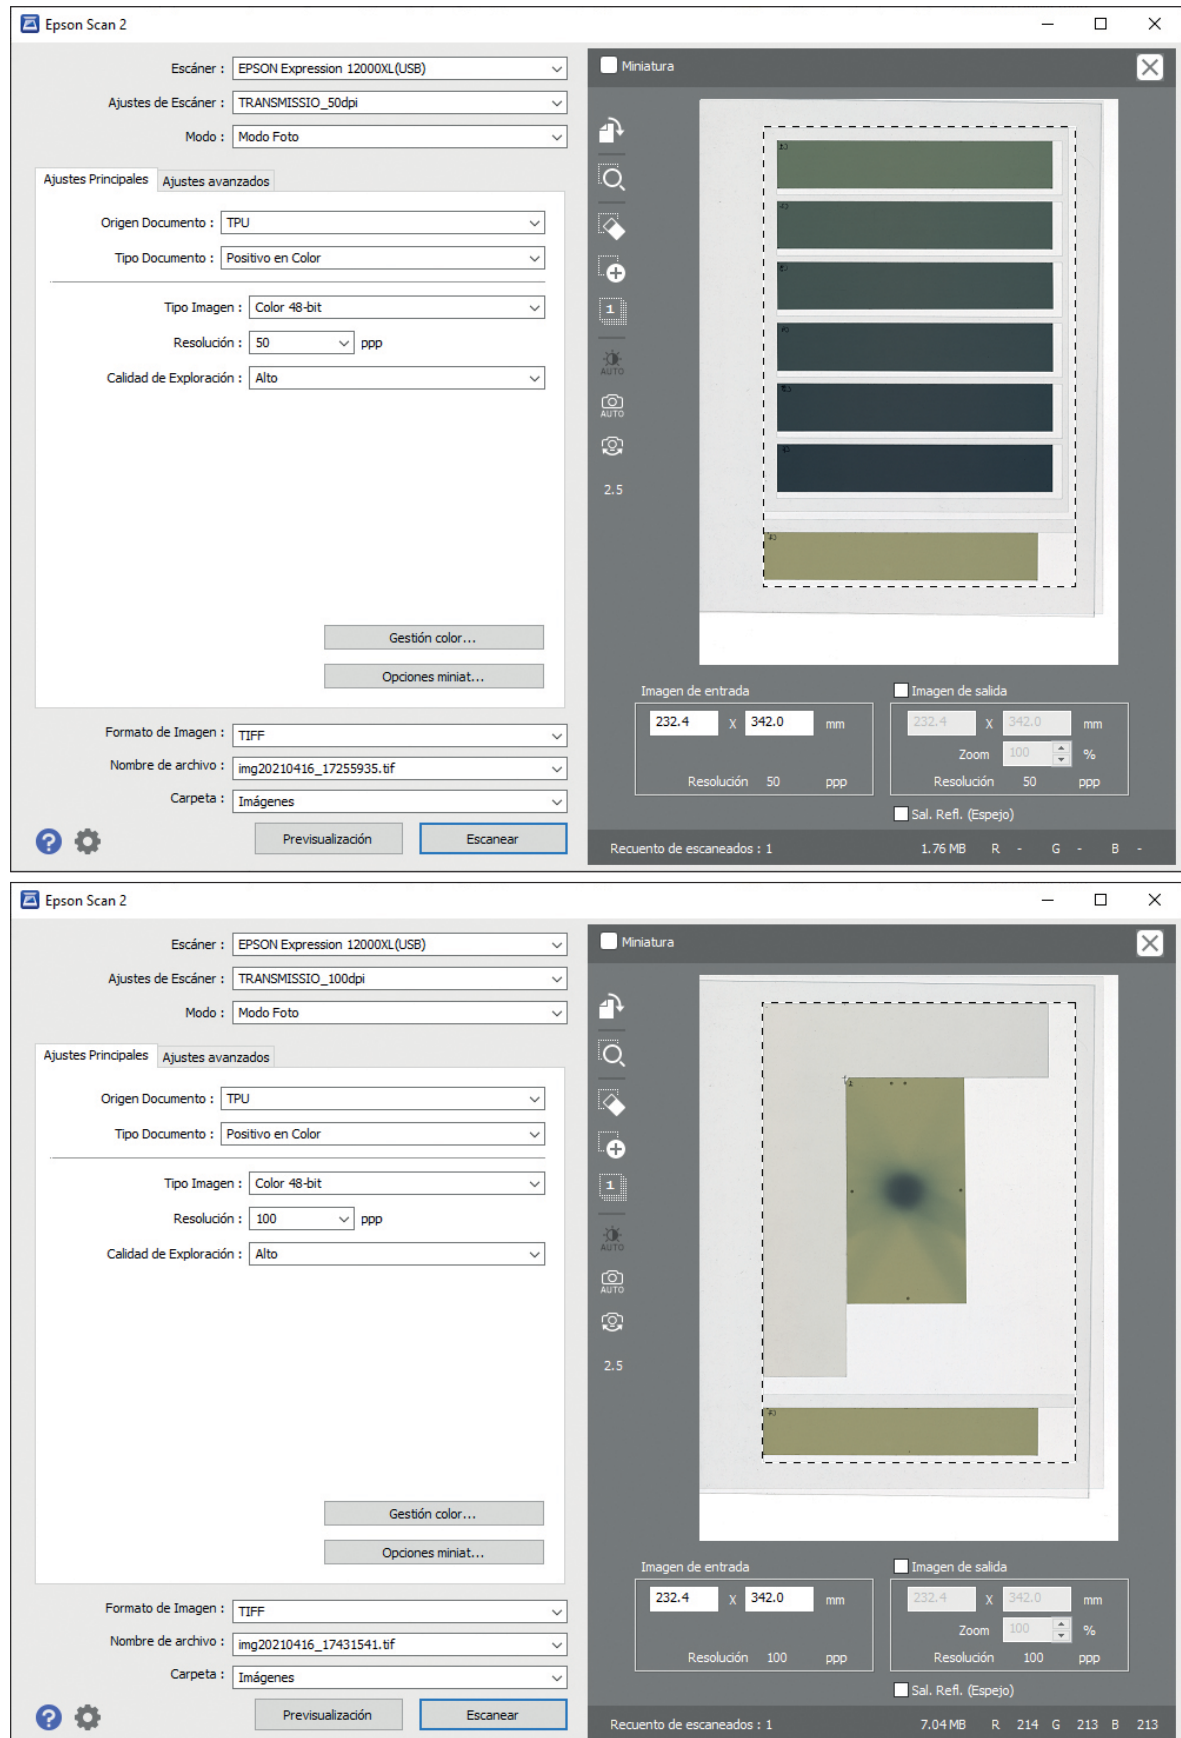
Epson Scan 2

Escáner : EPSON Expression 12000XL(USB)
Ajustes de Escáner : TRANSMISSIO_50dpi
Modo : Modo Foto

Ajustes Principales | Ajustes avanzados

Origen Documento : TPU
Tipo Documento : Positivo en Color

Tipo Imagen : Color 48-bit
Resolución : 50 ppp
Calidad de Exploración : Alto

Gestión color...
Opciones miniat...

Formato de Imagen : TIFF
Nombre de archivo : img20210416_17255935.tif
Carpeta : Imágenes

Previsualización | Escanear

Miniatura

2.5

Imagen de entrada
232.4 x 342.0 mm
Resolución 50 ppp

Imagen de salida
232.4 x 342.0 mm
Zoom 100 %
Resolución 50 ppp

Sal. Refl. (Espejo)

Recuento de escaneados : 1 1.76 MB R - G - B -

Epson Scan 2

Escáner : EPSON Expression 12000XL(USB)
Ajustes de Escáner : TRANSMISSIO_100dpi
Modo : Modo Foto

Ajustes Principales | Ajustes avanzados

Origen Documento : TPU
Tipo Documento : Positivo en Color

Tipo Imagen : Color 48-bit
Resolución : 100 ppp
Calidad de Exploración : Alto

Gestión color...
Opciones miniat...

Formato de Imagen : TIFF
Nombre de archivo : img20210416_17431541.tif
Carpeta : Imágenes

Previsualización | Escanear

Miniatura

2.5

Imagen de entrada
232.4 x 342.0 mm
Resolución 100 ppp

Imagen de salida
232.4 x 342.0 mm
Zoom 100 %
Resolución 100 ppp

Sal. Refl. (Espejo)

Recuento de escaneados : 1 7.04 MB R 214 G 213 B 213